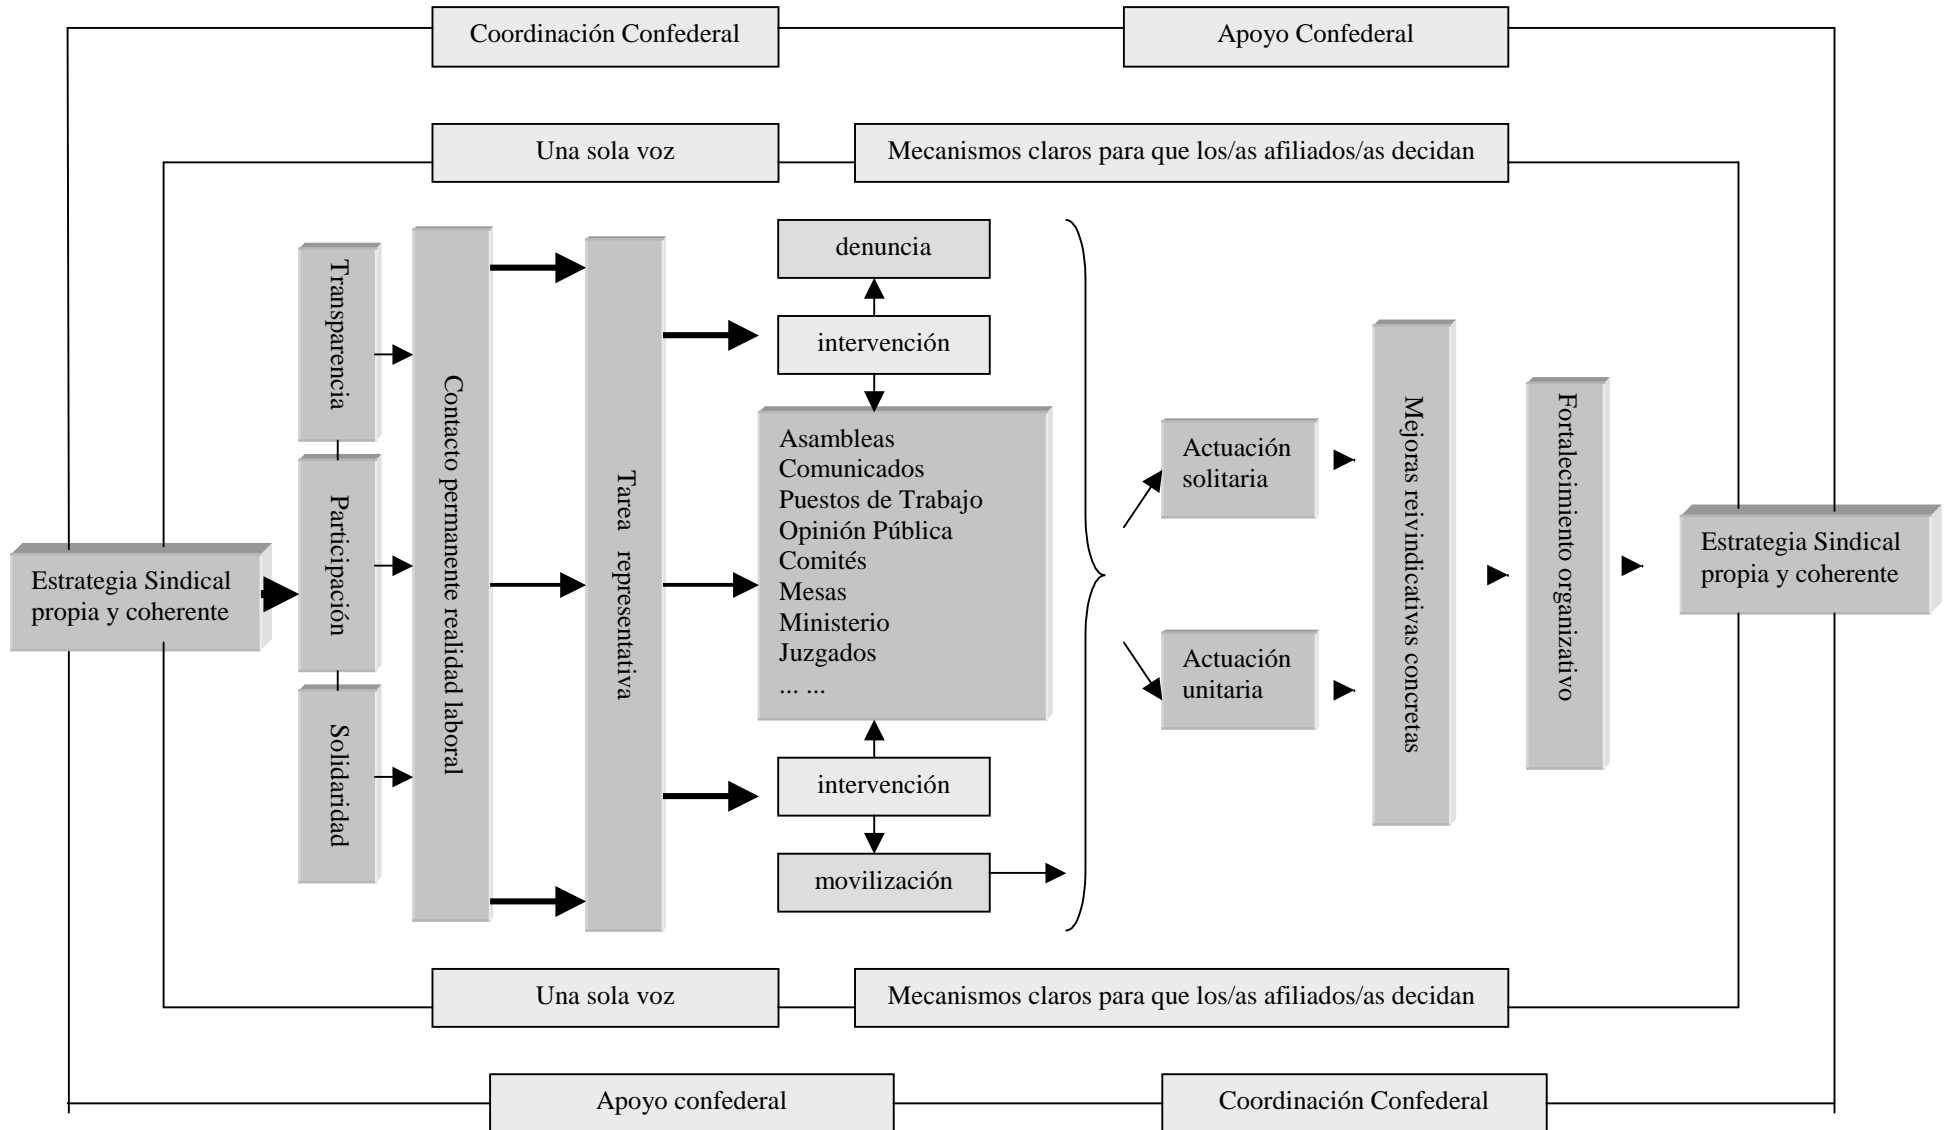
Coordinación Confederal

Apoyo Confederal

Una sola voz

Mecanismos claros para que los/as afiliados/as decidan

Estrategia Sindical propia y coherente

Transparencia

Participación

Solidaridad

Contacto permanente realidad laboral

Tarea representativa

denuncia

intervención

Asambleas
Comunicados
Puestos de Trabajo
Opinión Pública
Comités
Mesas
Ministerio
Juzgados
... ...

intervención

movilización

Actuación solitaria

Actuación unitaria

Mejoras reivindicativas concretas

Fortalecimiento organizativo

Estrategia Sindical propia y coherente

Una sola voz

Mecanismos claros para que los/as afiliados/as decidan

Apoyo confederal

Coordinación Confederal